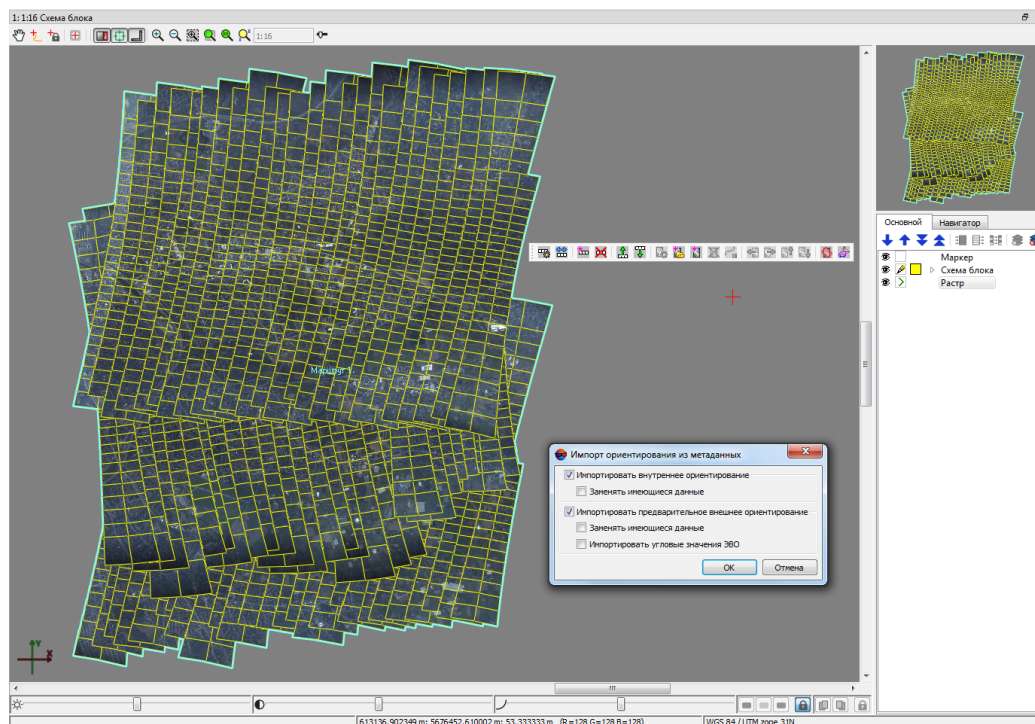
1: 1:16 Схема блока

1:16

Маркер

Основной
Навигатор

Маркер
Схема блока
Растр

Импорт ориентирования из метаданных
Импортировать внутреннее ориентирование
Заменять имеющиеся данные
Импортировать предварительное внешнее ориентирование
Заменять имеющиеся данные
Импортировать угловые значения ЭВО
OK
Отмена

613136.902349 m; 5676452.610002 m; 53.333333 m (R=128 G=128 B=128)
WGS 84 / UTM zone 31N